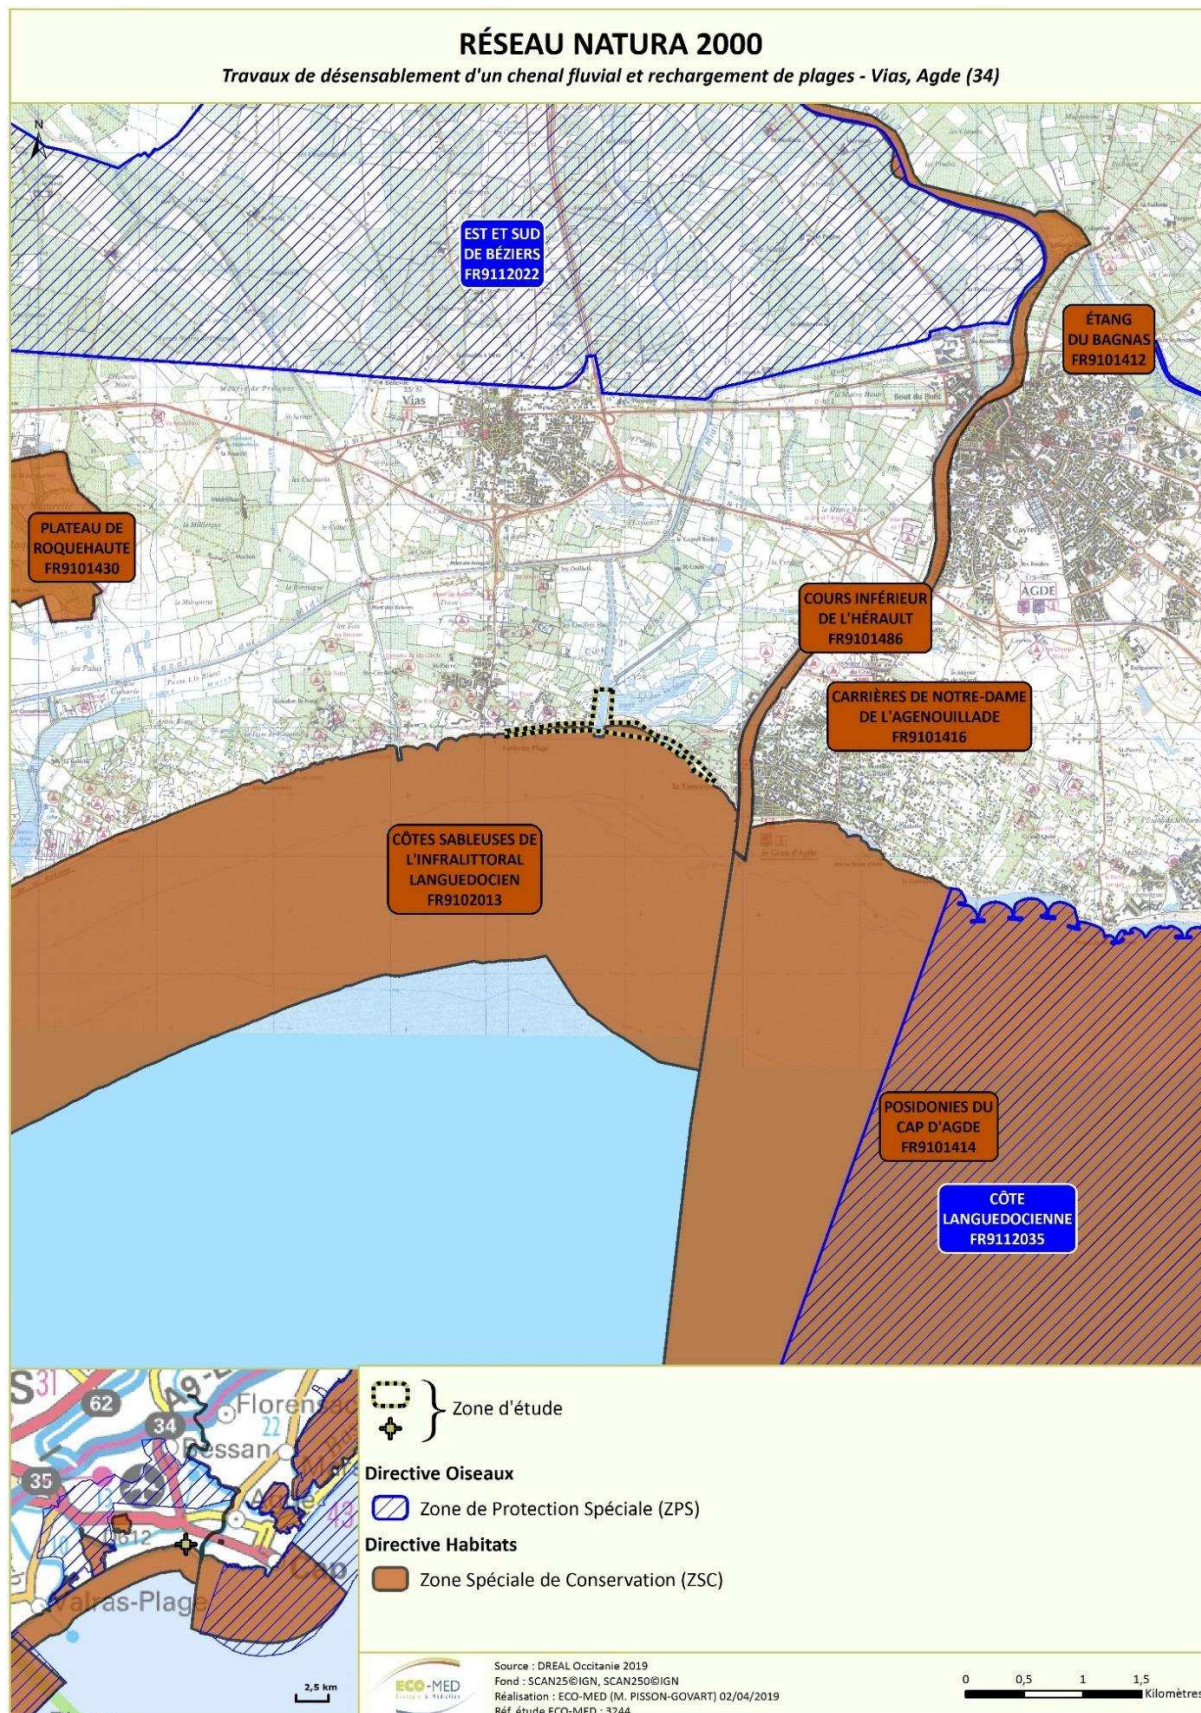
RÉSEAU NATURA 2000
Travaux de désensablement d'un chenal fluvial et rechargement de plages - Vias, Agde (34)

N

EST ET SUD DE BÉZIERS FR9112022

ÉTANG DU BAGNAS FR9101412

Vias

PLATEAU DE ROQUEHAUTE FR9101430

AGDE

COURS INFÉRIEUR DE L'HÉRAULT FR9101486

CARRIÈRES DE NOTRE-DAME DE L'AGENOUILLADE FR9101416

CÔTES SABLEUSES DE L'INFRALITTORAL LANGUEDOCIEN FR9102013

POSIDONIES DU CAP D'AGDE FR9101414

CÔTE LANGUEDOCIENNE FR9112035

S31 62 34 Florensac Bessan 35 43 Valras-Plage 2,5 km

Zone d'étude

Directive Oiseaux

Zone de Protection Spéciale (ZPS)

Directive Habitats

Zone Spéciale de Conservation (ZSC)

ECO-MED

Source : DREAL Occitanie 2019
Fond : SCAN25©IGN, SCAN250©IGN
Réalisation : ECO-MED (M. PISSON-GOVART) 02/04/2019
Réf. étude ECO-MED : 3244

0 0,5 1 1,5 Kilomètres